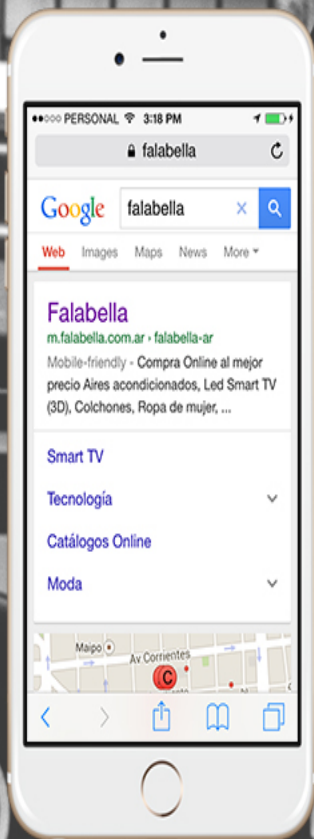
●●○○○ PERSONAL 3:18 PM

falabella

Google falabella

Web Images Maps News More

Falabella
m.falabella.com.ar › falabella-ar
Mobile-friendly - Compra Online al mejor precio Aires acondicionados, Led Smart TV (3D), Colchones, Ropa de mujer, ...

Smart TV

Tecnología

Catálogos Online

Moda

Maipo
Av Corrientes
C